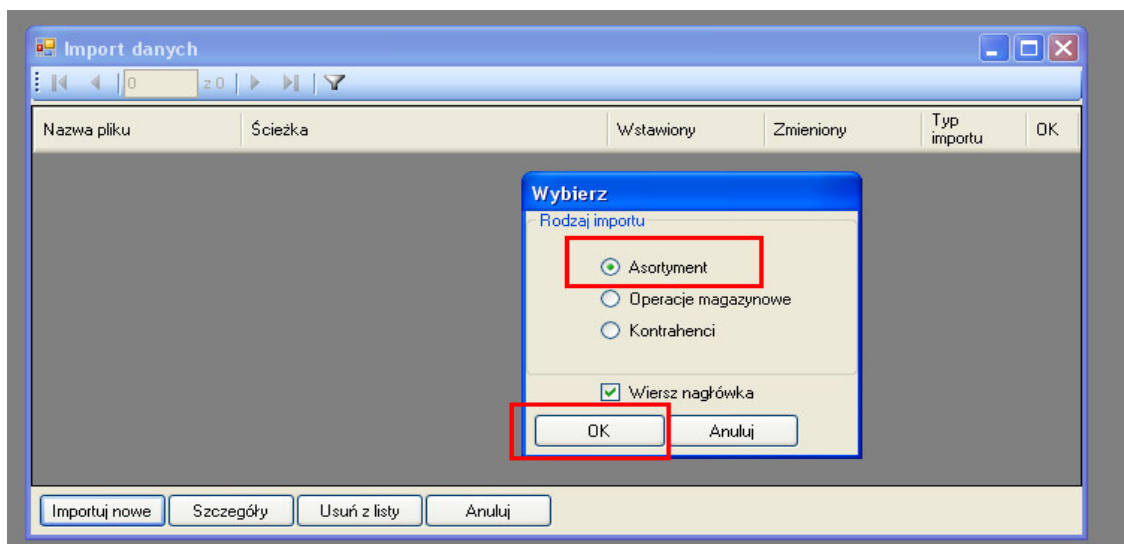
Import danych

0 z 0

| Nazwa pliku | Ścieżka | Wstawiony | Zmieniony | Typ importu | OK |
|---|---|---|---|---|---|

Wybierz

Rodzaj importu

Asortyment

Operacje magazynowe

Kontrahenci

Wiersz nagłówka

OK

Anuluj

Importuj nowe

Szczegóły

Usuń z listy

Anuluj